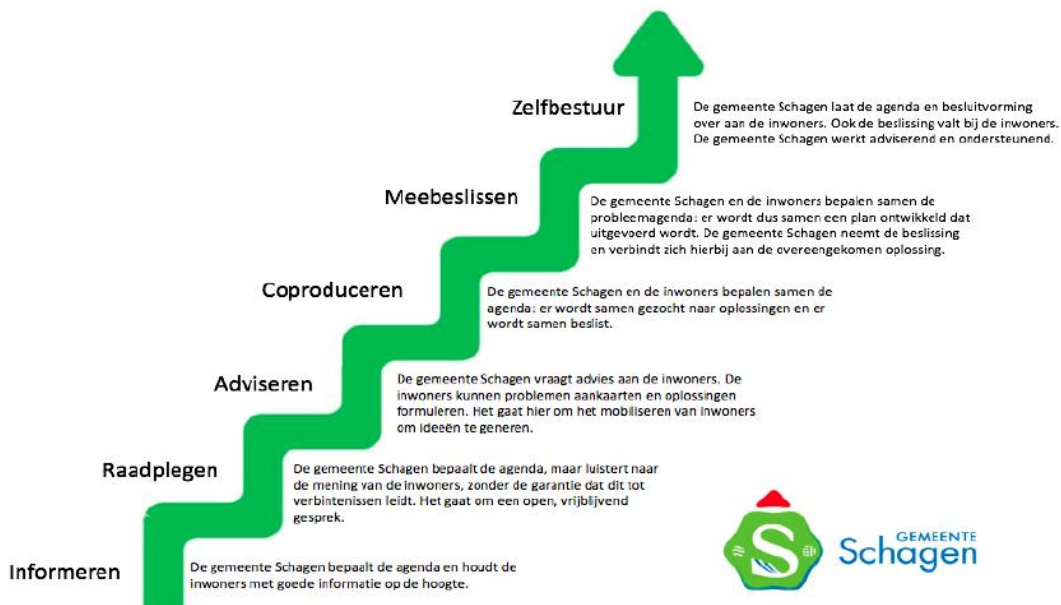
Zelfbestuur

De gemeente Schagen laat de agenda en besluitvorming over aan de inwoners. Ook de beslissing valt bij de inwoners. De gemeente Schagen werkt adviserend en ondersteunend.

Meebeslissen

De gemeente Schagen en de inwoners bepalen samen de probleemagenda: er wordt dus samen een plan ontwikkeld dat uitgevoerd wordt. De gemeente Schagen neemt de beslissing en verbindt zich hierbij aan de overeengekomen oplossing.

Coproduceren

De gemeente Schagen en de inwoners bepalen samen de agenda: er wordt samen gezocht naar oplossingen en er wordt samen beslist.

Adviseren

De gemeente Schagen vraagt advies aan de inwoners. De inwoners kunnen problemen aankaarten en oplossingen formuleren. Het gaat hier om het mobiliseren van inwoners om ideeën te generen.

Raadplegen

De gemeente Schagen bepaalt de agenda, maar luistert naar de mening van de inwoners, zonder de garantie dat dit tot verbintenissen leidt. Het gaat om een open, vrijblijvend gesprek.

Informeren

De gemeente Schagen bepaalt de agenda en houdt de inwoners met goede informatie op de hoogte.

S GEMEENTE Schagen